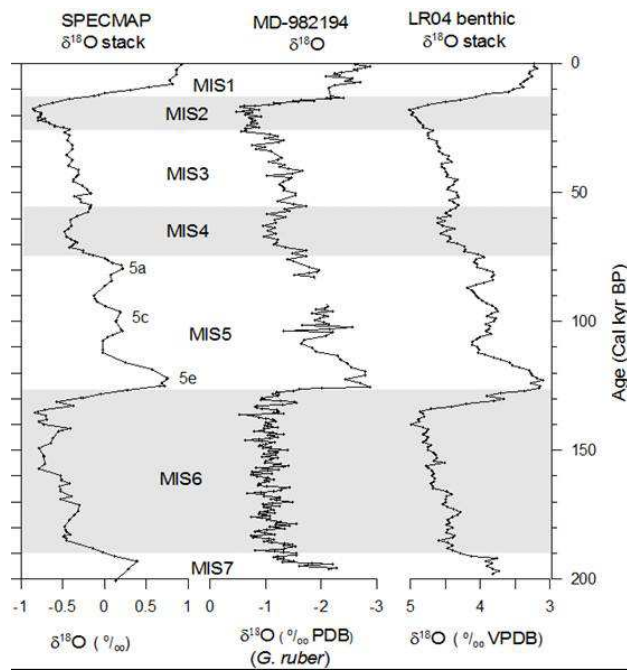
SPECMAP
$\delta^{18}$O stack

MD-982194
$\delta^{18}$O

LR04 benthic
$\delta^{18}$O stack

MIS1
MIS2
MIS3
MIS4
5a
5c
MIS5
5e
MIS6
MIS7

0
50
100
150
200
Age (Cal kyr BP)

-1 -0.5 0 0.5 1
0 -1 -2 -3
5 4 3

$\delta^{18}$O ( ‰)

$\delta^{18}$O ( ‰ PDB)
(G. ruber)

$\delta^{18}$O ( ‰ VPDB)